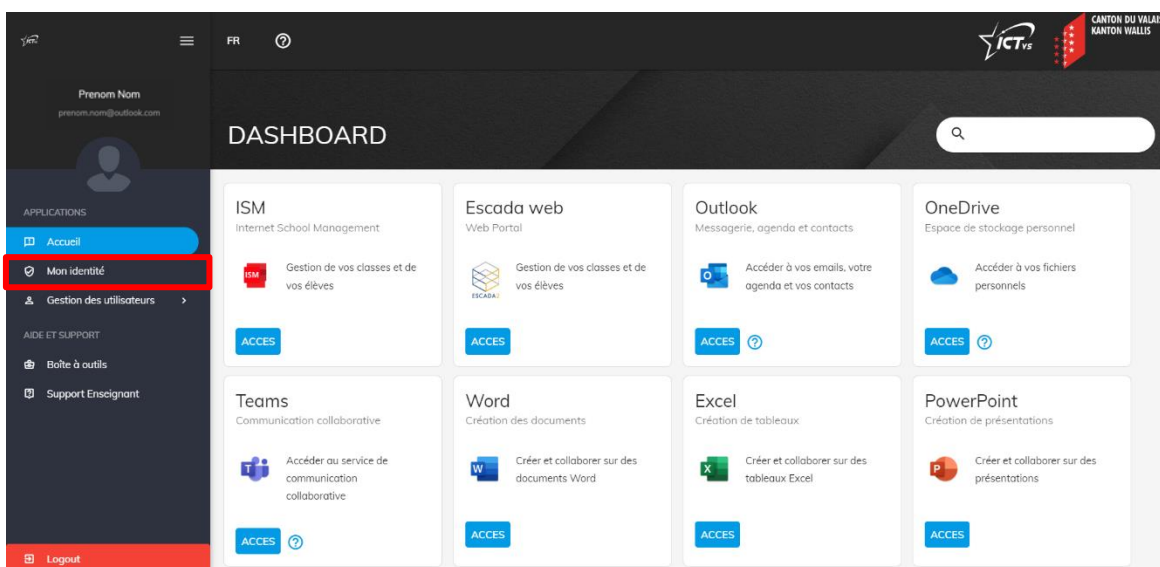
FR

ICTvs

CANTON DU VALAIS
KANTON WALLIS

Prenom Nom
prenom.nom@outlook.com

APPLICATIONS
Accueil
Mon identité
Gestion des utilisateurs
AIDE ET SUPPORT
Boîte à outils
Support Enseignant
Logout

DASHBOARD

ISM
Internet School Management
ISM
Gestion de vos classes et de vos élèves
ACCES

Escada web
Web Portal
ESCADA
Gestion de vos classes et de vos élèves
ACCES

Outlook
Messagerie, agenda et contacts
Accéder à vos emails, votre agenda et vos contacts
ACCES

OneDrive
Espace de stockage personnel
Accéder à vos fichiers personnels
ACCES

Teams
Communication collaborative
Accéder au service de communication collaborative
ACCES

Word
Création des documents
Créer et collaborer sur des documents Word
ACCES

Excel
Création de tableaux
Créer et collaborer sur des tableaux Excel
ACCES

PowerPoint
Création de présentations
Créer et collaborer sur des présentations
ACCES